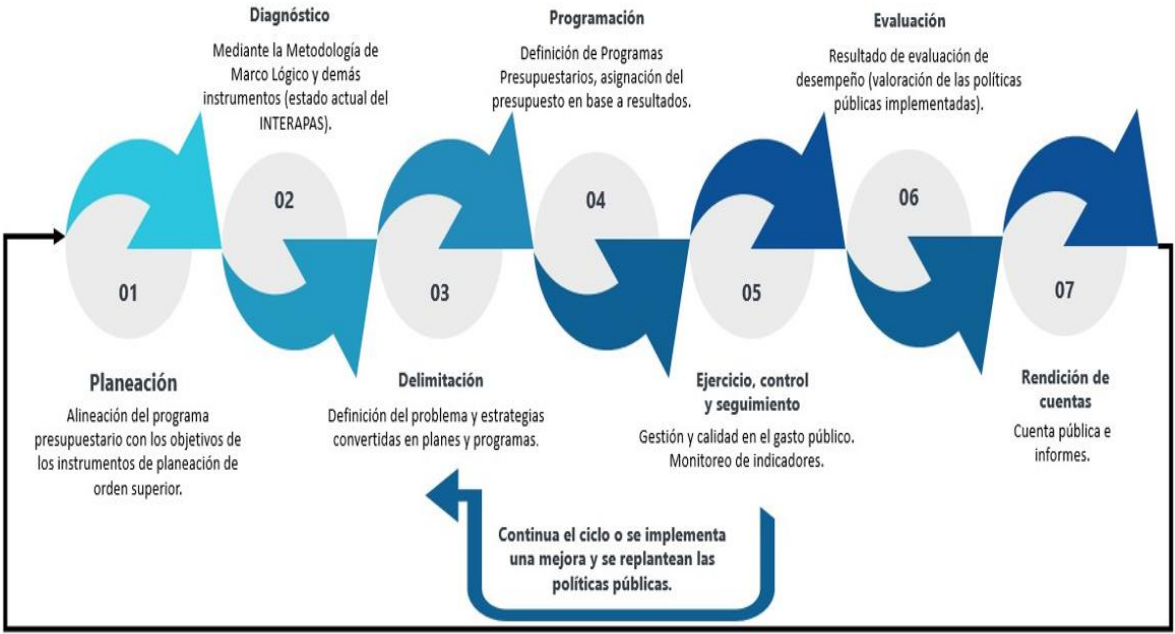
Diagnóstico

Mediante la Metodología de Marco Lógico y demás instrumentos (estado actual del INTERAPAS).

Programación

Definición de Programas Presupuestarios, asignación del presupuesto en base a resultados.

Evaluación

Resultado de evaluación de desempeño (valoración de las políticas públicas implementadas).

01

02

03

04

05

06

07

Planeación

Alineación del programa presupuestario con los objetivos de los instrumentos de planeación de orden superior.

Delimitación

Definición del problema y estrategias convertidas en planes y programas.

Ejercicio, control y seguimiento

Gestión y calidad en el gasto público. Monitoreo de indicadores.

Rendición de cuentas

Cuenta pública e informes.

Continua el ciclo o se implementa una mejora y se replantean las políticas públicas.